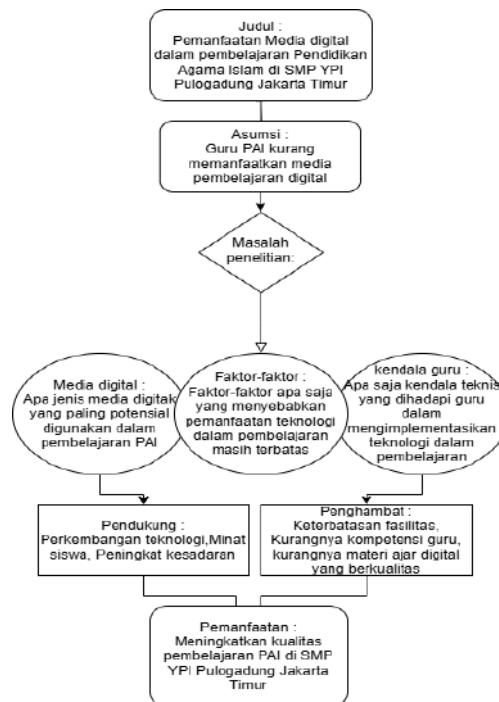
Judul :
Pemanfaatan Media digital dalam pembelajaran Pendidikan Agama Islam di SMP YPI Pulogadung Jakarta Timur

Asumsi :
Guru PAI kurang memanfaatkan media pembelajaran digital

Masalah penelitian:

Media digital :
Apa jenis media digitak yang paling potensial digunakan dalam pembelajaran PAI

Faktor-faktor :
Faktor-faktor apa saja yang menyebabkan pemanfaatan teknologi dalam pembelajaran masih terbatas

kendala guru :
Apa saja kendala teknis yang dihadapi guru dalam mengimplementasikan teknologi dalam pembelajaran

Pendukung :
Perkembangan teknologi,Minat siswa, Peningkat kesadaran

Penghambat :
Keterbatasan fasilitas, Kurangnya kompetensi guru, kurangnya materi ajar digital yang berkualitas

Pemanfaatan :
Meningkatkan kualitas pembelajaran PAI di SMP YPI Pulogadung Jakarta Timur